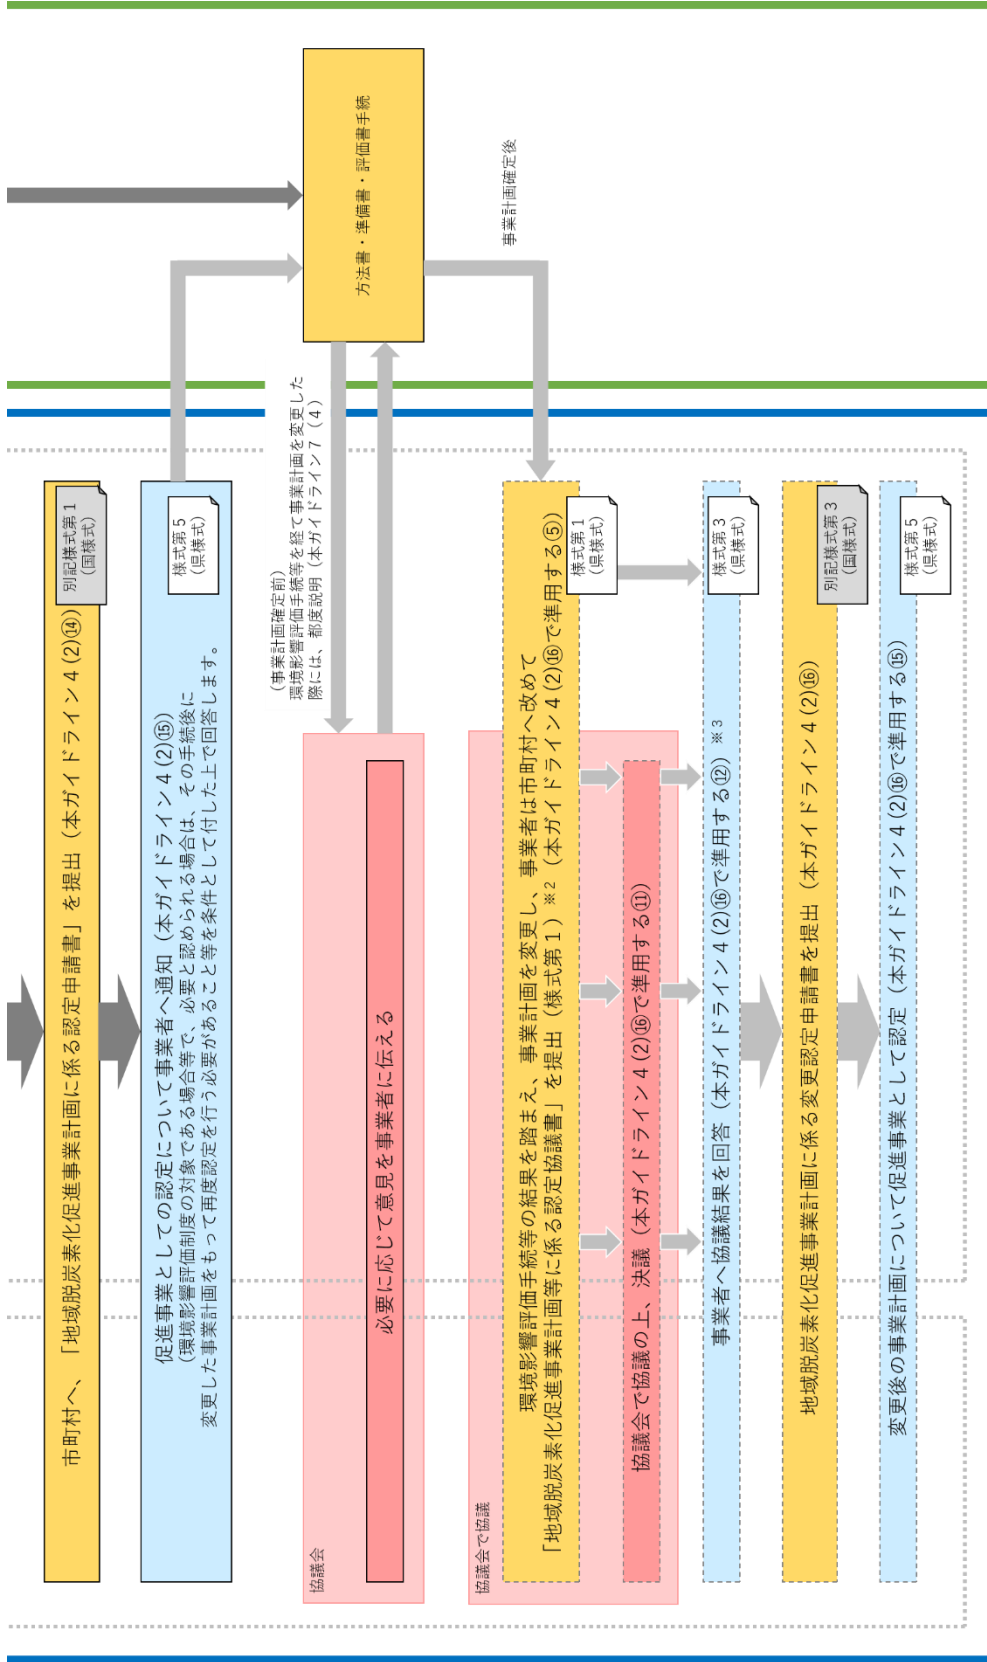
方法書・準備書・評価書手続

事業計画確定後

市町村へ、「地域脱炭素化促進事業計画に係る認定申請書」を提出（本ガイドライン４(2)⑭）

別記様式第１（国様式）

促進事業としての認定について事業者へ通知（本ガイドライン４(2)⑮）
（環境影響評価制度の対象である場合等で、必要と認められる場合は、その手続後に変更した事業計画をもって再度認定を行う必要があること等を条件として付した上で回答します。

様式第５（県様式）

（事業計画確定前）
環境影響評価手続等を経て事業計画を変更した際には、都度説明（本ガイドライン７（４）

協議会

必要に応じて意見を事業者に伝える

協議会で協議

環境影響評価手続等の結果を踏まえ、事業計画を変更し、事業者は市町村へ改めて「地域脱炭素化促進事業計画等に係る認定協議書」を提出（様式第１）※２（本ガイドライン４(2)⑯で準用する⑤）

様式第１（県様式）

協議会で協議の上、決議（本ガイドライン４(2)⑯で準用する⑪）

事業者へ協議結果を回答（本ガイドライン４(2)⑯で準用する⑫）※３

様式第３（県様式）

地域脱炭素化促進事業計画に係る変更認定申請書を提出（本ガイドライン４(2)⑯）

別記様式第３（国様式）

変更後の事業計画について促進事業として認定（本ガイドライン４(2)⑯で準用する⑮）

様式第５（県様式）